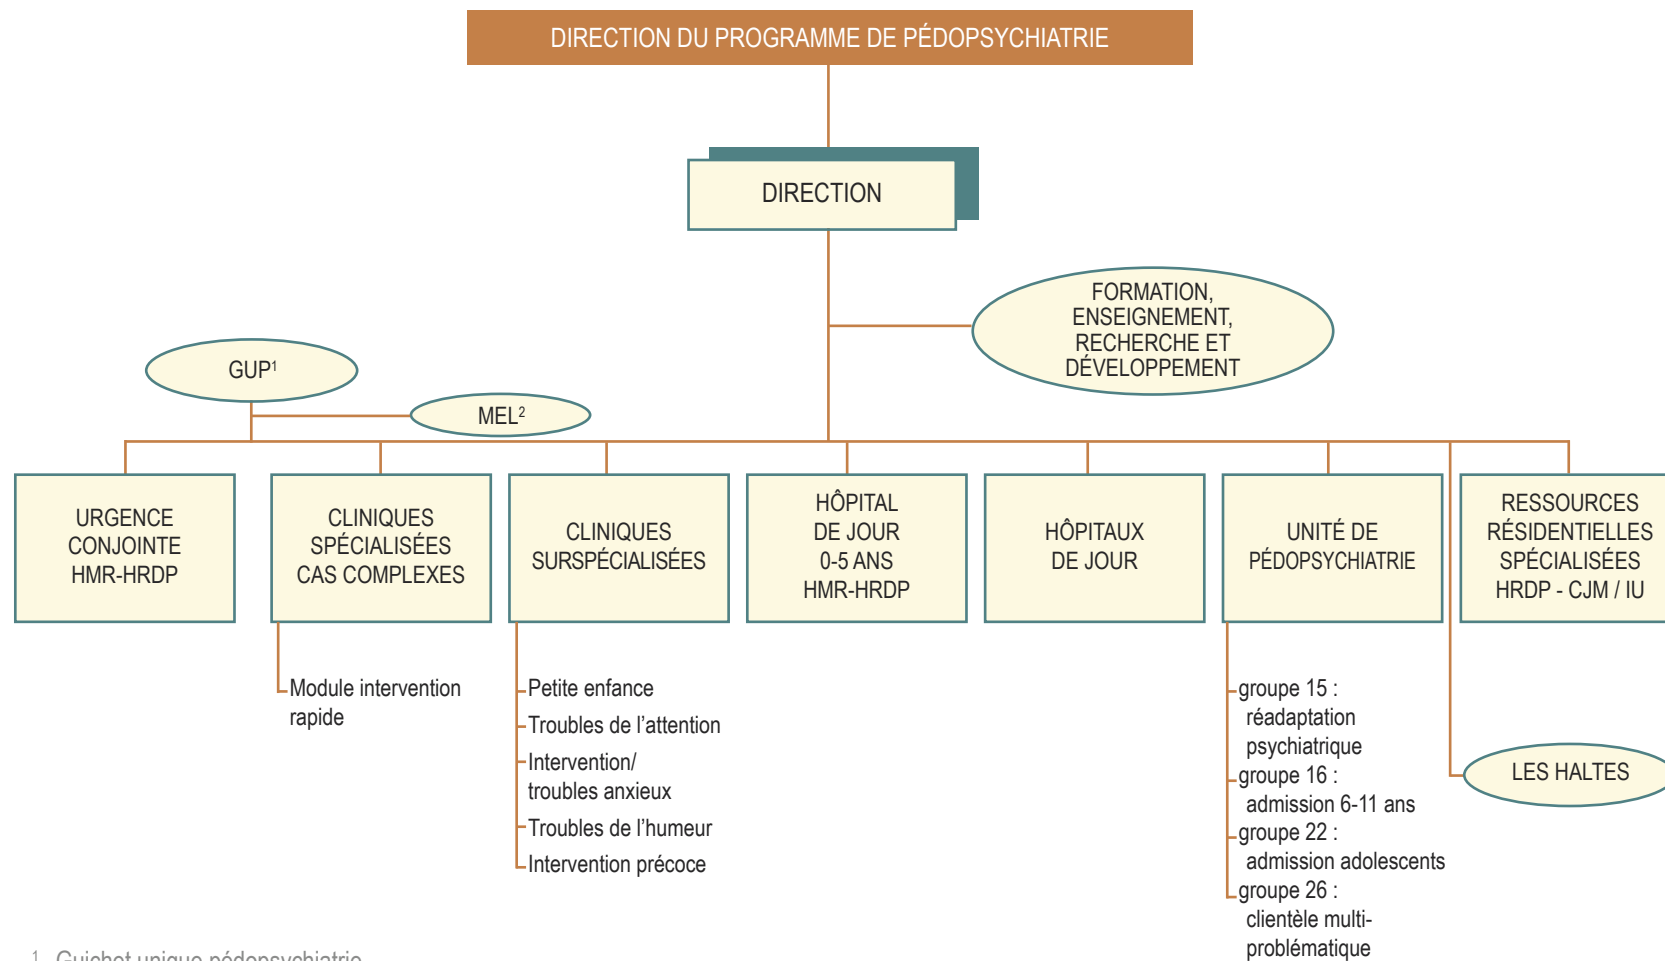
DIRECTION DU PROGRAMME DE PÉDOPSYCHIATRIE

DIRECTION

FORMATION, ENSEIGNEMENT, RECHERCHE ET DÉVELOPPEMENT

GUP$^1$

MEL$^2$

URGENCE CONJOINTE HMR-HRDP

CLINIQUES SPÉCIALISÉES CAS COMPLEXES

CLINIQUES SURSPÉCIALISÉES

HÔPITAL DE JOUR 0-5 ANS HMR-HRDP

HÔPITAUX DE JOUR

UNITÉ DE PÉDOPSYCHIATRIE

RESSOURCES RÉSIDENTIELLES SPÉCIALISÉES HRDP - CJM / IU

Module intervention rapide

Petite enfance
Troubles de l'attention
Intervention/ troubles anxieux
Troubles de l'humeur
Intervention précoce

groupe 15 : réadaptation psychiatrique
groupe 16 : admission 6-11 ans
groupe 22 : admission adolescents
groupe 26 : clientèle multi-problématique

LES HALTES

1. Guichet unique pédopsychiatrie